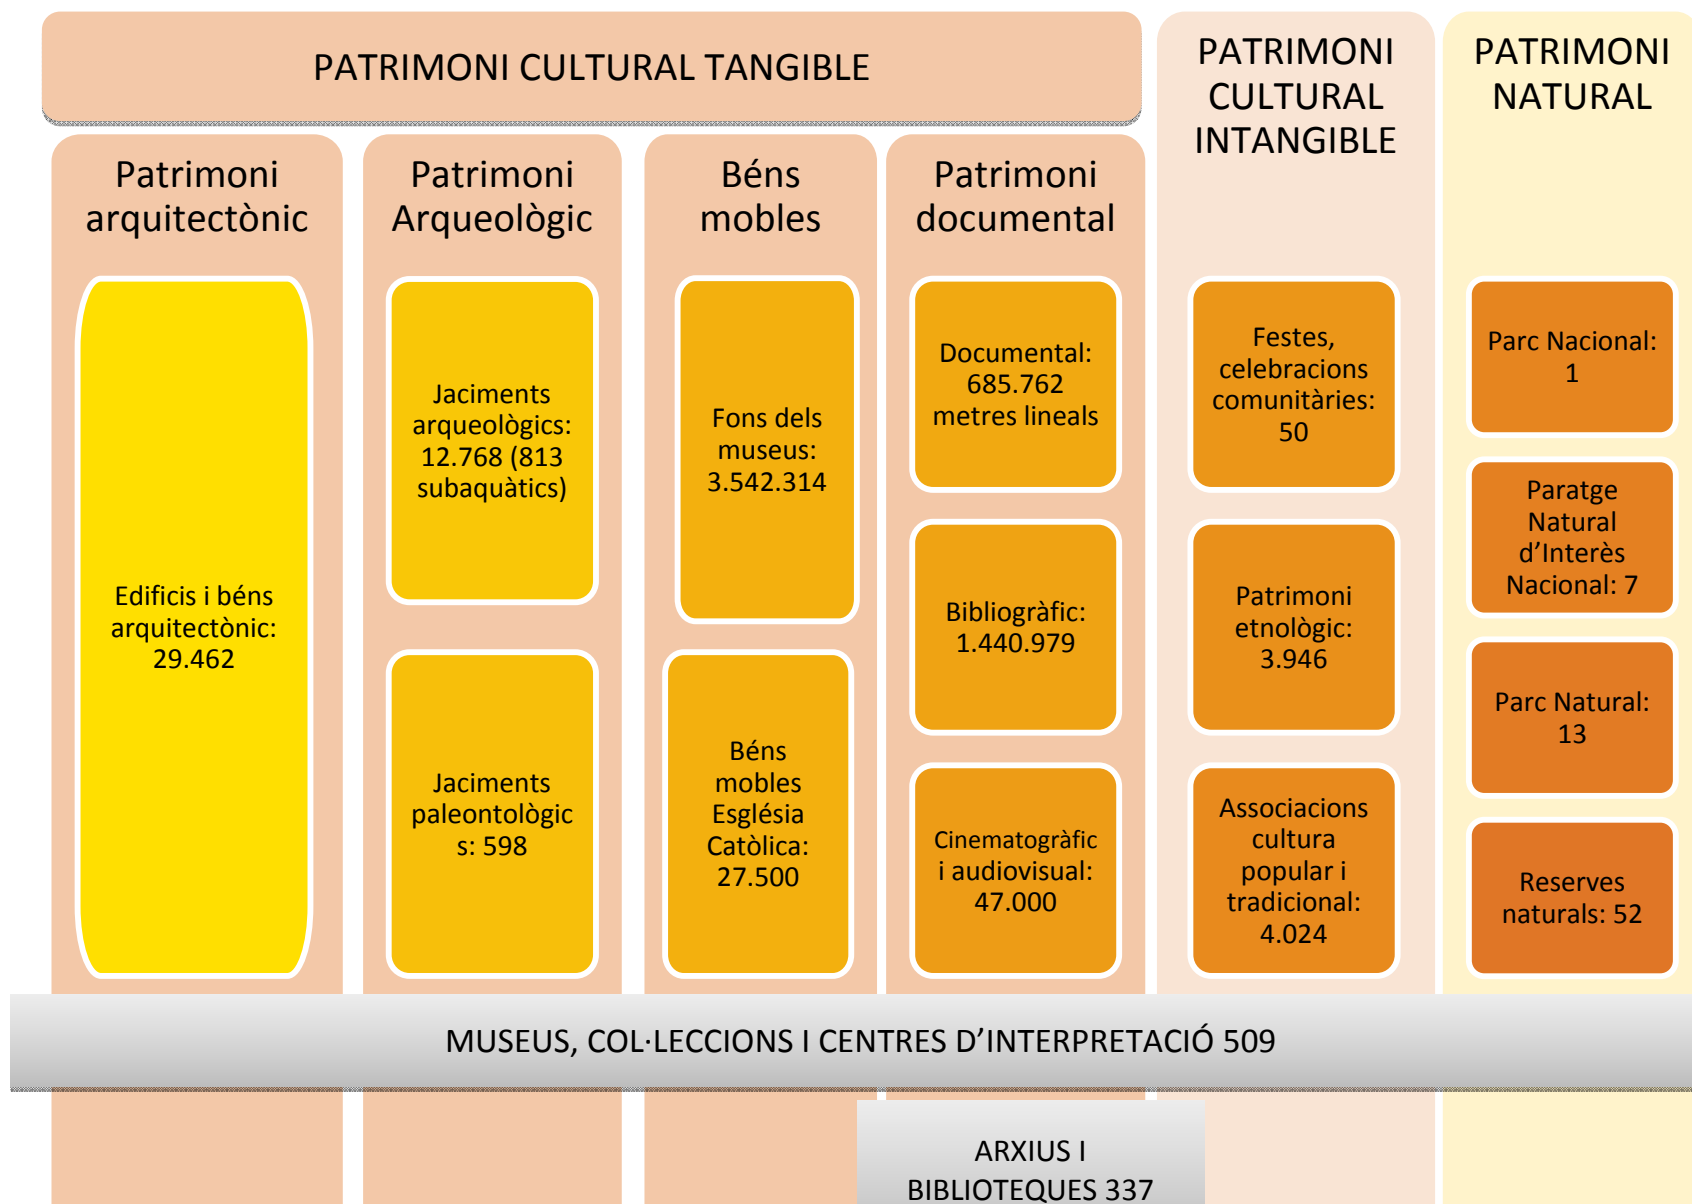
PATRIMONI CULTURAL TANGIBLE

PATRIMONI CULTURAL INTANGIBLE

PATRIMONI NATURAL

Patrimoni arquitectònic

Edificis i béns arquitectònic: 29.462

Patrimoni Arqueològic

Jaciments arqueològics: 12.768 (813 subaquàtics)

Jaciments paleontològics: 598

Béns mobles

Fons dels museus: 3.542.314

Béns mobles Església Catòlica: 27.500

Patrimoni documental

Documental: 685.762 metres lineals

Bibliogràfic: 1.440.979

Cinematogràfic i audiovisual: 47.000

Festes, celebracions comunitàries: 50

Patrimoni etnològic: 3.946

Associacions cultura popular i tradicional: 4.024

Parc Nacional: 1

Paratge Natural d'Interès Nacional: 7

Parc Natural: 13

Reserves naturals: 52

MUSEUS, COL·LECCIONS I CENTRES D'INTERPRETACIÓ 509

ARXIUS I BIBLIOTEQUES 337